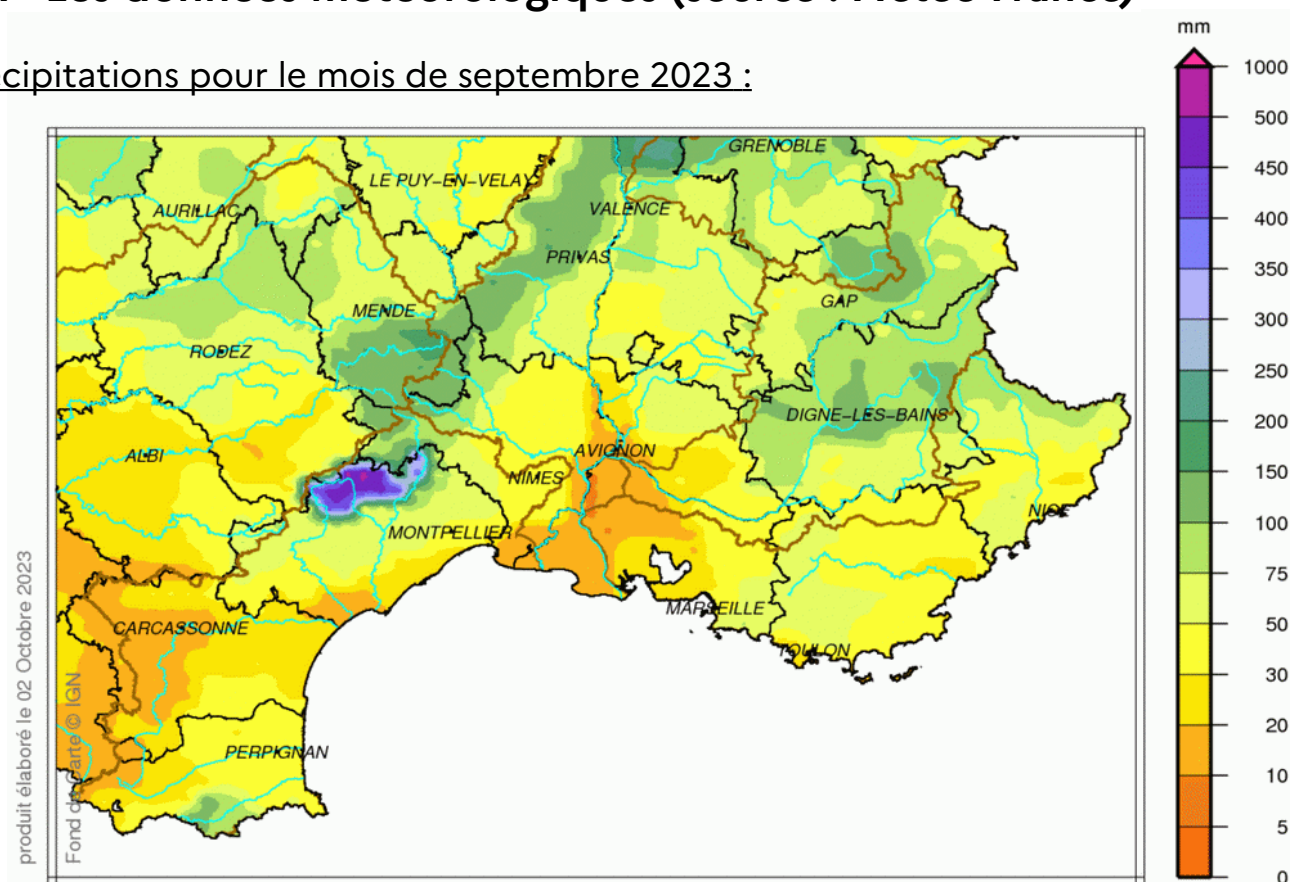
cipitations pour le mois de septembre 2023 :

mm
1000
500
450
400
350
300
250
200
150
100
75
50
30
20
10
5
0

GRENOBLE
LE PUY-EN-VELAY
AURILLAC
VALENCE
PRIVAS
GAP
MENDE
RODEZ
DIGNE-LES-BAINS
ALBI
AVIGNON
NIMES
NICE
MONTPELLIER
MARSEILLE
CARCASSONNE
TOULON
PERPIGNAN

produit élaboré le 02 Octobre 2023
Fond de carte © IGN